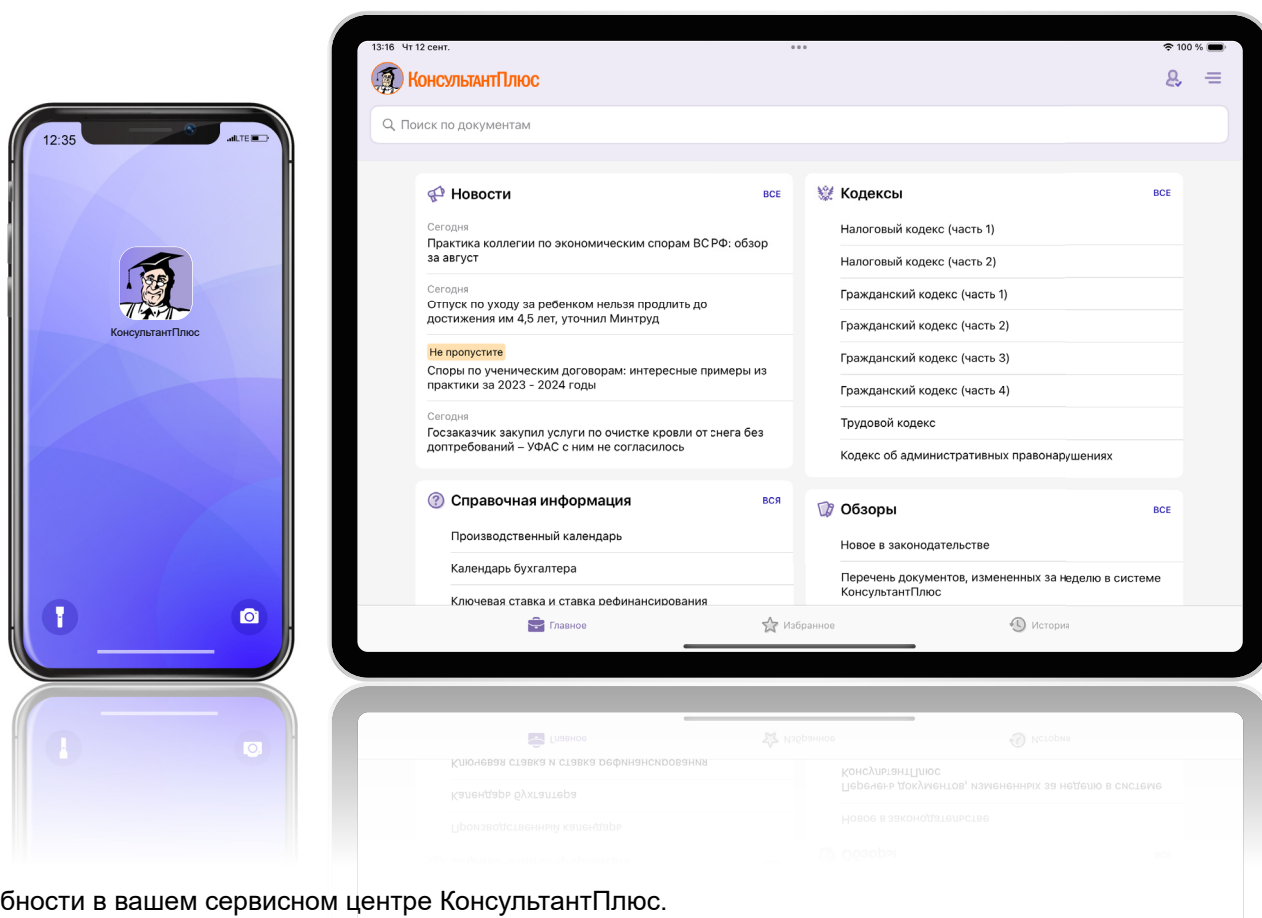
12:35

LTE

КонсультантПлюс

13:16 Чт 12 сент.

100 %

КонсультантПлюс

Поиск по документам

Новости

ВСЕ

Сегодня
Практика коллегии по экономическим спорам ВС РФ: обзор за август

Сегодня
Отпуск по уходу за ребенком нельзя продлить до достижения им 4,5 лет, уточнил Минтруд

Не пропустите
Споры по ученическим договорам: интересные примеры из практики за 2023 - 2024 годы

Сегодня
Госзаказчик закупил услуги по очистке кровли от снега без доптребований – УФАС с ним не согласилось

Кодексы

ВСЕ

Налоговый кодекс (часть 1)

Налоговый кодекс (часть 2)

Гражданский кодекс (часть 1)

Гражданский кодекс (часть 2)

Гражданский кодекс (часть 3)

Гражданский кодекс (часть 4)

Трудовой кодекс

Кодекс об административных правонарушениях

Справочная информация

ВСЯ

Производственный календарь

Календарь бухгалтера

Ключевая ставка и ставка рефинансирования

Обзоры

ВСЕ

Новое в законодательстве

Перечень документов, измененных за неделю в системе КонсультантПлюс

Главное

Избранное

История

бности в вашем сервисном центре КонсультантПлюс.